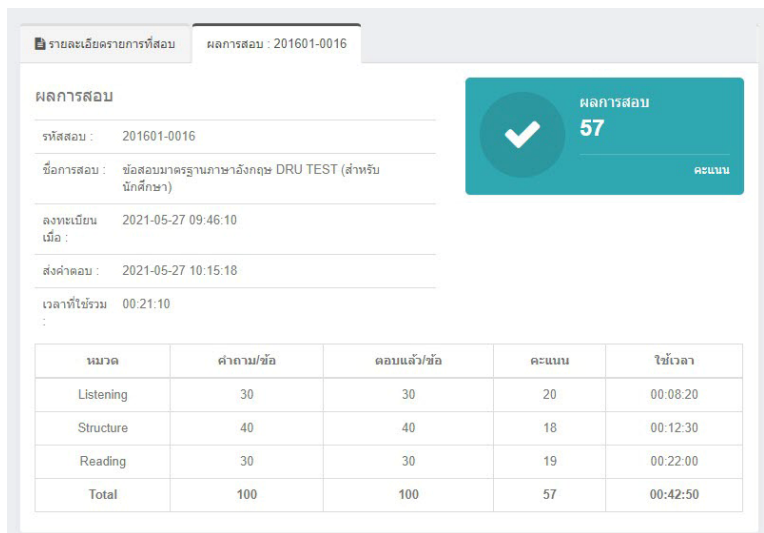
รายละเอียดรายการที่สอบ | ผลการสอบ : 201601-0016

ผลการสอบ

รหัสสอบ : 201601-0016

ชื่อการสอบ : ข้อสอบมาตรฐานภาษาอังกฤษ DRU TEST (สำหรับนักศึกษา)

ลงทะเบียนเมื่อ : 2021-05-27 09:46:10

ส่งคำตอบ : 2021-05-27 10:15:18

เวลาที่ใช้รวม : 00:21:10

ผลการสอบ
57
คะแนน

| หมวด | คำถาม/ข้อ | ตอบแล้ว/ข้อ | คะแนน | ใช้เวลา |
|---|---|---|---|---|
| Listening | 30 | 30 | 20 | 00:08:20 |
| Structure | 40 | 40 | 18 | 00:12:30 |
| Reading | 30 | 30 | 19 | 00:22:00 |
| Total | 100 | 100 | 57 | 00:42:50 |